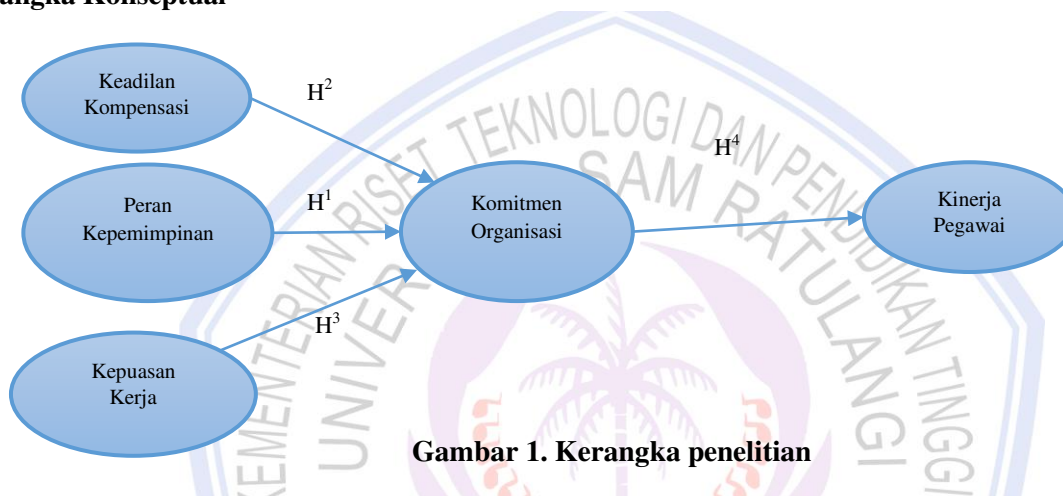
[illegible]ngka Konseptual

Keadilan Kompensasi

$H^2$

Peran Kepemimpinan

$H^1$

Komitmen Organisasi

$H^4$

Kinerja Pegawai

Kepuasan Kerja

$H^3$

KEMENTERIAN RISET TEKNOLOGI DAN PENDIDIKAN TINGGI UNIVERSITAS SAM RATULANGI

Gambar 1. Kerangka penelitian